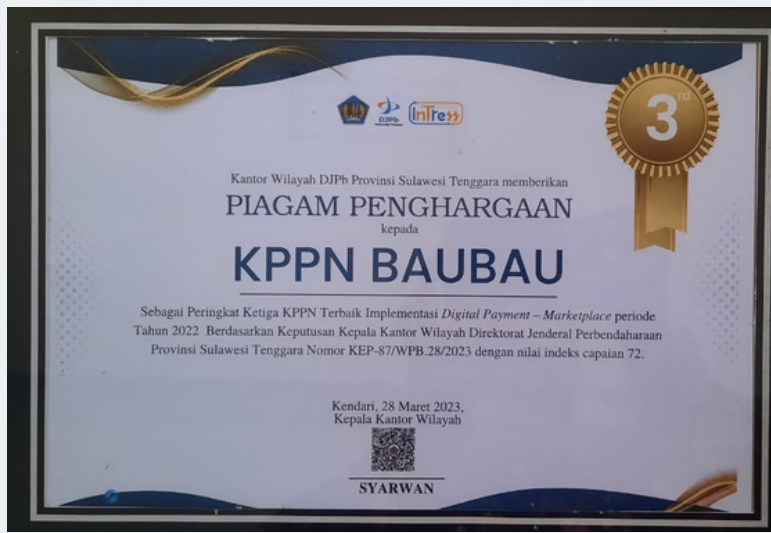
DJPb InTress

3rd

Kantor Wilayah DJPb Provinsi Sulawesi Tenggara memberikan

PIAGAM PENGHARGAAN

kepada

KPPN BAUBAU

Sebagai Peringkat Ketiga KPPN Terbaik Implementasi *Digital Payment – Marketplace* periode Tahun 2022 Berdasarkan Keputusan Kepala Kantor Wilayah Direktorat Jenderal Perbendaharaan Provinsi Sulawesi Tenggara Nomor KEP-87/WPB.28/2023 dengan nilai indeks capaian 72.

Kendari, 28 Maret 2023,
Kepala Kantor Wilayah

SYARWAN